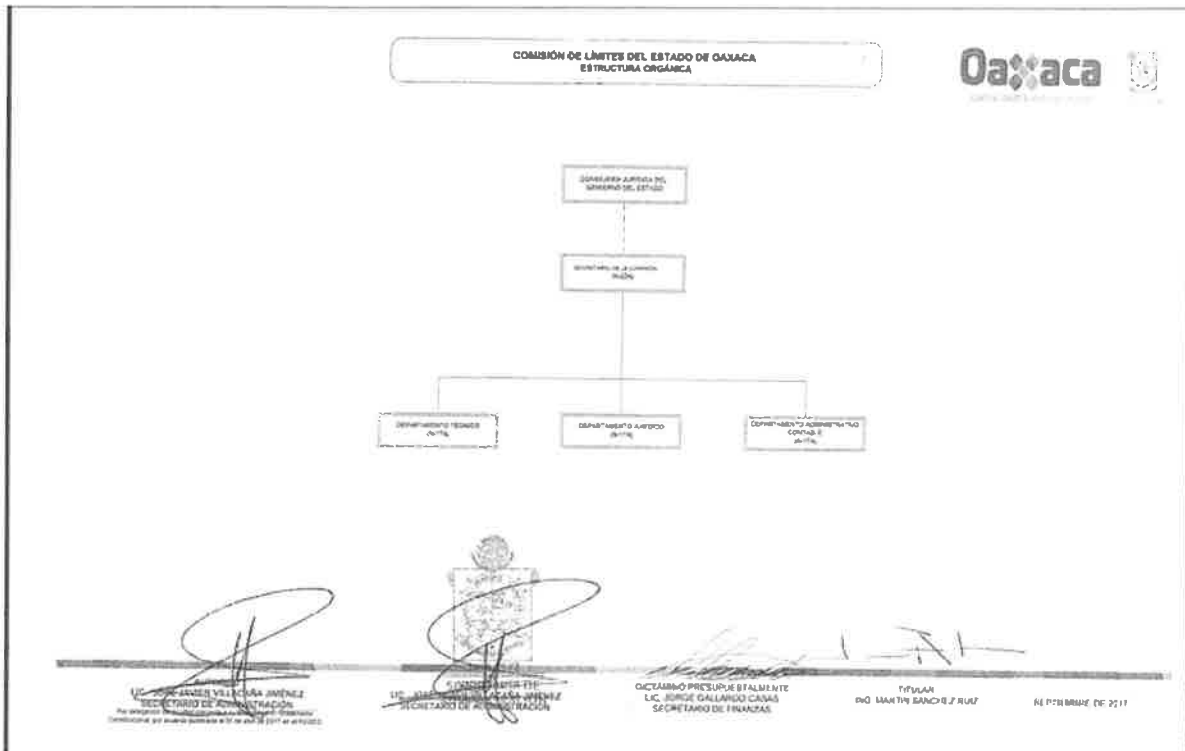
COMISIÓN DE LÍMITES DEL ESTADO DE OAXACA
ESTRUCTURA ORGÁNICA

Oaxaca

CONSEJERÍA JURÍDICA DEL GOBIERNO DEL ESTADO

SECRETARÍA DE LA COMISIÓN (N-D6)

DEPARTAMENTO TÉCNICO (N-774)

DEPARTAMENTO JURÍDICO (N-774)

DEPARTAMENTO ADMINISTRATIVO CONTABLE (N-774)

LIC. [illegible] VILLACAÑA JIMÉNEZ
SECRETARIO DE ADMINISTRACIÓN
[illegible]

LIC. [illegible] VILLACAÑA JIMÉNEZ
SECRETARIO DE ADMINISTRACIÓN

DICTAMINÓ PRESUPUESTALMENTE
LIC. JORGE GALLARDO CASAS
SECRETARIO DE FINANZAS

TITULAR
ING. MARTIN SANCHEZ RUIZ

SEPTIEMBRE DE 2017